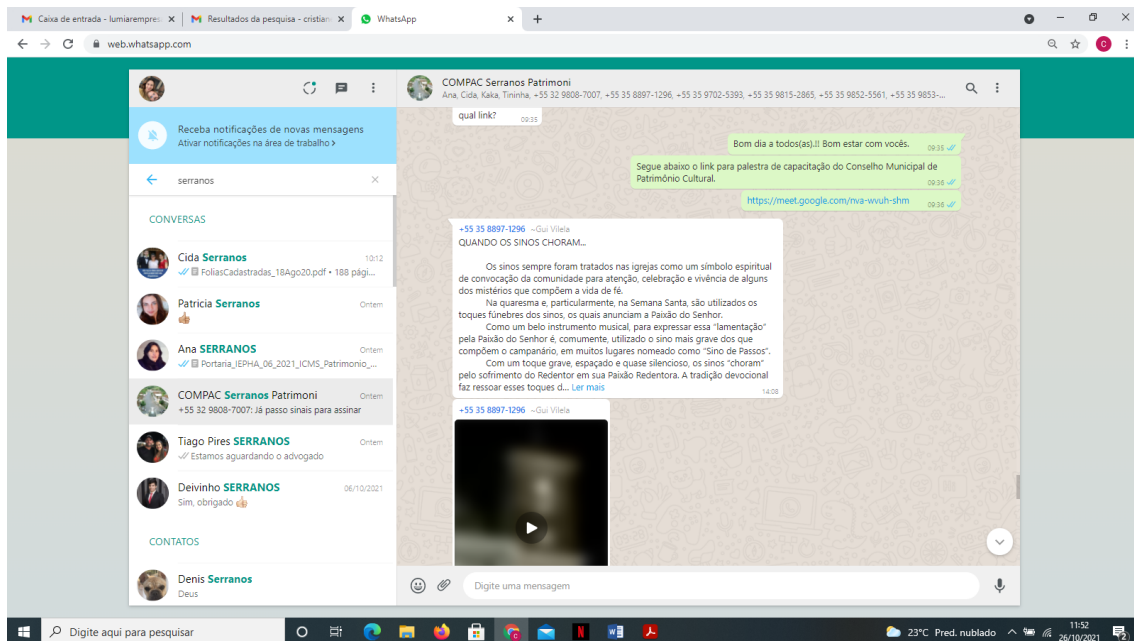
Caixa de entrada - lumiarempres ×
Resultados da pesquisa - cristian ×
WhatsApp ×
+

web.whatsapp.com

COMPAC Serranos Patrimoni
Ana, Cida, Kaka, Tininha, +55 32 9808-7007, +55 35 8897-1296, +55 35 9702-5393, +55 35 9815-2865, +55 35 9852-5561, +55 35 9853-...

Receba notificações de novas mensagens
Ativar notificações na área de trabalho ›

serranos

CONVERSAS

Cida Serranos 10:12
FoliasCadastradas_18Ago20.pdf • 188 pági...

Patricia Serranos Ontem
👍🏼

Ana SERRANOS Ontem
Portaria_IEPHA_06_2021_ICMS_Patrimonio_...

COMPAC Serranos Patrimoni Ontem
+55 32 9808-7007: Já passo sinais para assinar

Tiago Pires SERRANOS Ontem
Estamos aguardando o advogado

Deivinho SERRANOS 06/10/2021
Sim, obrigado 👍🏼

CONTATOS

Denis Serranos
Deus

qual link? 09:35

Bom dia a todos(as).!! Bom estar com vocês. 09:35

Segue abaixo o link para palestra de capacitação do Conselho Municipal de Patrimônio Cultural. 09:36

https://meet.google.com/nva-wvuh-shm 09:36

+55 35 8897-1296 ~Gui Vilela
QUANDO OS SINOS CHORAM...

Os sinos sempre foram tratados nas igrejas como um símbolo espiritual de convocação da comunidade para atenção, celebração e vivência de alguns dos mistérios que compõem a vida de fé.
Na quaresma e, particularmente, na Semana Santa, são utilizados os toques fúnebres dos sinos, os quais anunciam a Paixão do Senhor.
Como um belo instrumento musical, para expressar essa "lamentação" pela Paixão do Senhor é, comumente, utilizado o sino mais grave dos que compõem o campanário, em muitos lugares nomeado como "Sino de Passos".
Com um toque grave, espaçado e quase silencioso, os sinos "choram" pelo sofrimento do Redentor em sua Paixão Redentora. A tradição devocional faz ressoar esses toques d... Ler mais 14:08

+55 35 8897-1296 ~Gui Vilela

Digite uma mensagem

Digite aqui para pesquisar
23°C Pred. nublado 11:52 26/10/2021